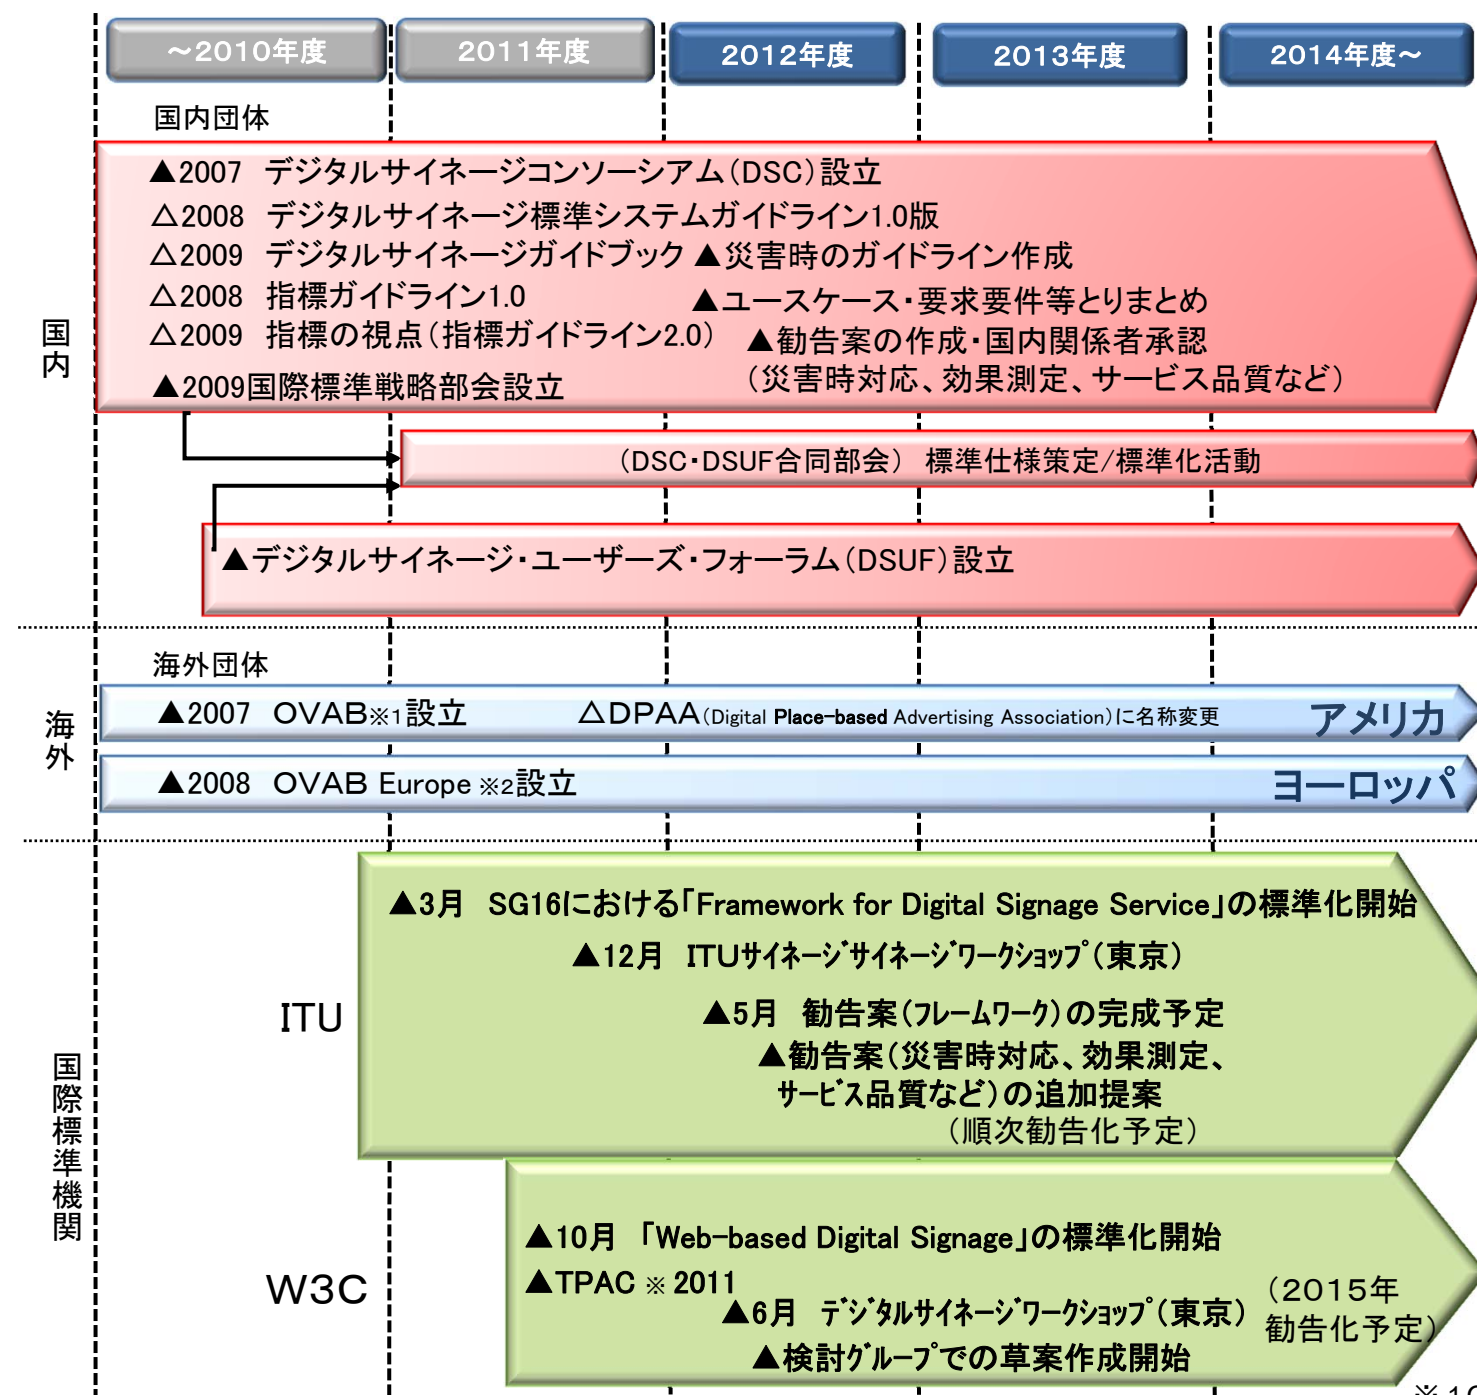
～2010年度

2011年度

2012年度

2013年度

2014年度～

国内団体

▲2007 デジタルサイネージコンソーシアム（DSC）設立
△2008 デジタルサイネージ標準システムガイドライン1.0版
△2009 デジタルサイネージガイドブック ▲災害時のガイドライン作成
△2008 指標ガイドライン1.0
▲ユースケース・要求要件等とりまとめ
△2009 指標の視点（指標ガイドライン2.0）
▲勧告案の作成・国内関係者承認
（災害時対応、効果測定、サービス品質など）
▲2009国際標準戦略部会設立

国内

（DSC・DSUF合同部会） 標準仕様策定/標準化活動

▲デジタルサイネージ・ユーザーズ・フォーラム（DSUF）設立

海外団体

海外

▲2007 OVAB※1設立
△DPAA（Digital Place-based Advertising Association）に名称変更
アメリカ

▲2008 OVAB Europe ※2設立
ヨーロッパ

国際標準機関

ITU

▲3月 SG16における「Framework for Digital Signage Service」の標準化開始
▲12月 ITUサイネージサイネージワークショップ（東京）
▲5月 勧告案（フレームワーク）の完成予定
▲勧告案（災害時対応、効果測定、サービス品質など）の追加提案
（順次勧告化予定）

W3C

▲10月 「Web-based Digital Signage」の標準化開始
▲TPAC ※ 2011
▲6月 デジタルサイネージワークショップ（東京）
▲検討グループでの草案作成開始
（2015年勧告化予定）

※1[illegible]